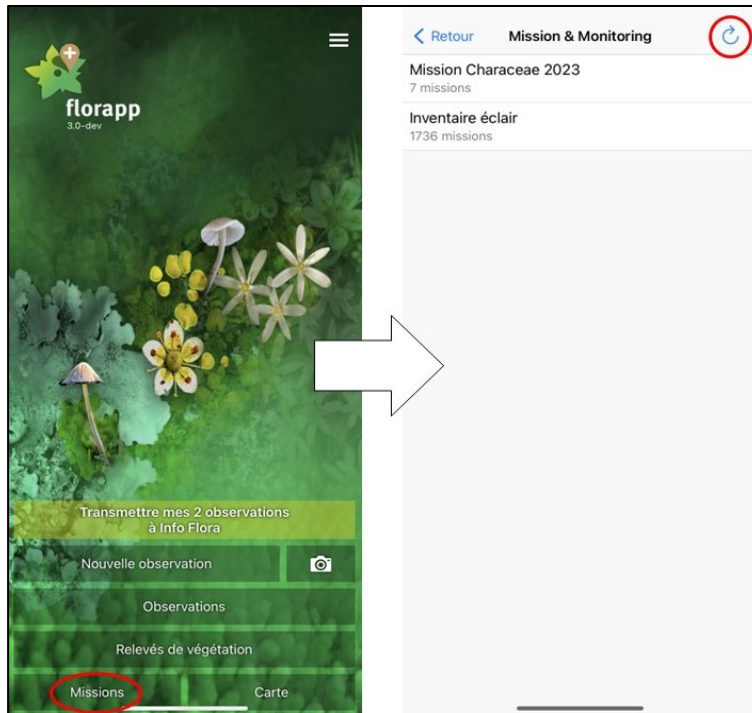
florapp
3.0-dev

Transmettre mes 2 observations à Info Flora

Nouvelle observation

Observations

Relevés de végétation

Missions

Carte

Retour

Mission & Monitoring

Mission Characeae 2023
7 missions

Inventaire éclair
1736 missions